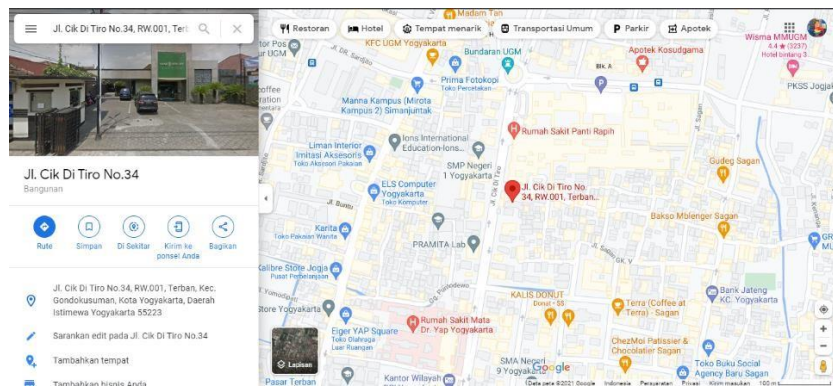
Jl. Cik Di Tiro No.34, RW.001, Terb

Jl. Cik Di Tiro No.34
Bangunan

Rute
Simpan
Di Sekitar
Kirim ke ponsel Anda
Bagikan

Jl. Cik Di Tiro No.34, RW.001, Terban, Kec. Gondokusuman, Kota Yogyakarta, Daerah Istimewa Yogyakarta 55223

Sarankan edit pada Jl. Cik Di Tiro No.34

Tambahkan tempat

Tambahkan bisnis Anda

Restoran
Hotel
Tempat menarik
Transportasi Umum
Parkir
Apotek

Madam Tan
KFC UGM Yogyakarta
Bundaran UGM
Apotek Kosudgama
Wisma MMUGM
4.4 ★ (3237)
Hotel bintang 3
Prima Fotokopi
Toko Percetakan
BK A
PKSS Jogja
Manna Kampus (Mirota Kampus 2) Simanjuntak
Ions International Education-Ions...
Rumah Sakit Panti Rapih
Liman Interior Imitasi Aksesoris
Toko Aksesori Pakaian
SMP Negeri 1 Yogyakarta
ELS Computer Yogyakarta
Toko Komputer
Jl. Cik Di Tiro No 34, RW.001, Terban...
Gudeg Sagan
Karita
Toko Pakaian Wanita
PRAMITA Lab
Bakso Mblenger Sagan
Kalibre Store Jogja
Pusat Perbelanjaan
Bank Jateng KC. Yogyakarta
KALIS DONUT
Donut · $$
Terra (Coffee at Terra) - Sagan
Eiger YAP Square
Toko Olahraga
Luar Ruangan
Rumah Sakit Mata Dr. Yap Yogyakarta
ChezMoi Patissier & Chocolatier Sagan
SMA Negeri 9 Yogyakarta
Toko Buku Social Agency Baru Sagan
Kantor Wilayah
Pasar Terban
Lapisan
Jl. Sardjito
Jl. Cik Di Tiro
Jl. Suroto
Jl. Prof. Dr. Sardjito
Jl. Gejayan
Google
Data peta ©2021 Google Indonesia Persyaratan Privasi Kirim masukan 100 m